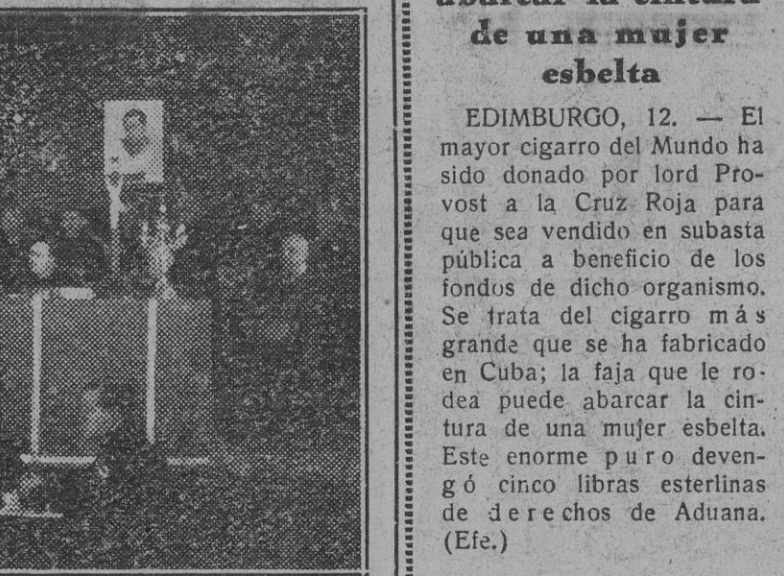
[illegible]
de una mujer esbelta

EDIMBURGO, 12. — El mayor cigarro del Mundo ha sido donado por lord Provost a la Cruz Roja para que sea vendido en subasta pública a beneficio de los fondos de dicho organismo. Se trata del cigarro más grande que se ha fabricado en Cuba; la faja que le rodea puede abarcar la cintura de una mujer esbelta. Este enorme puro devengó cinco libras esterlinas de derechos de Aduana. (Efe.)